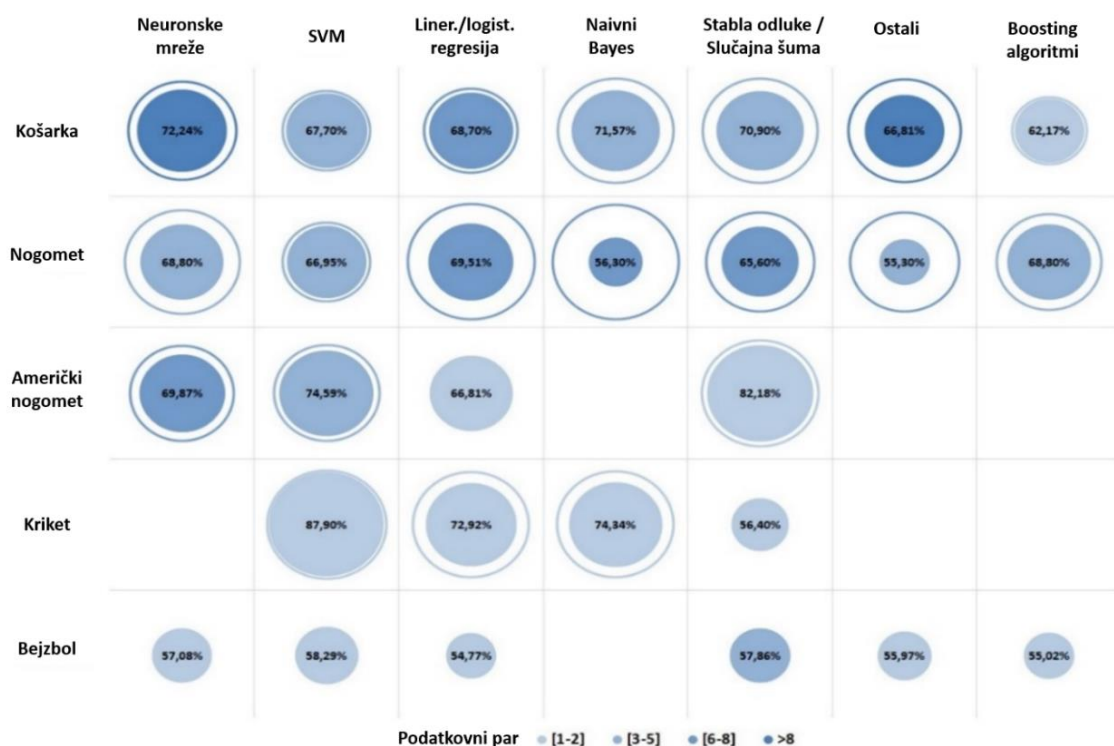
| | Neuronske mreže | SVM | Liner./logist. regresija | Naivni Bayes | Stabla odluke / Slučajna šuma | Ostali | Boosting algoritmi |
|---|---|---|---|---|---|---|---|
| Košarka | 72,24% | 67,70% | 68,70% | 71,57% | 70,90% | 66,81% | 62,17% |
| Nogomet | 68,80% | 66,95% | 69,51% | 56,30% | 65,60% | 55,30% | 68,80% |
| Američki nogomet | 69,87% | 74,59% | 66,81% | | 82,18% | | |
| Kriket | | 87,90% | 72,92% | 74,34% | 56,40% | | |
| Bejzbol | 57,08% | 58,29% | 54,77% | | 57,86% | 55,97% | 55,02% |

Podatkovni par [1-2] [3-5] [6-8] >8